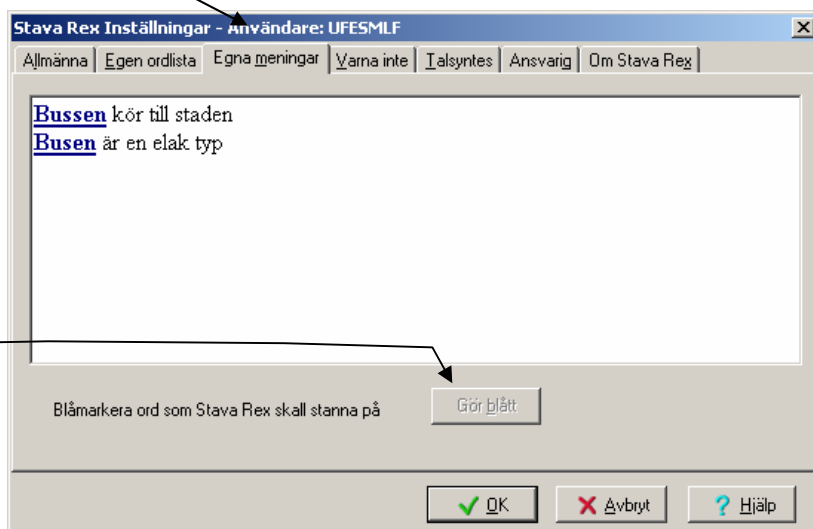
Stava Rex Inställningar - Användare: UFESMLF

Allmänna | Egen ordlista | Egna meningar | Varna inte | Talsyntes | Ansvarig | Om Stava Rex

Bussen kör till staden
Busen är en elak typ

Blåmarkera ord som Stava Rex skall stanna på

Gör blått

OK
Avbryt
Hjälp